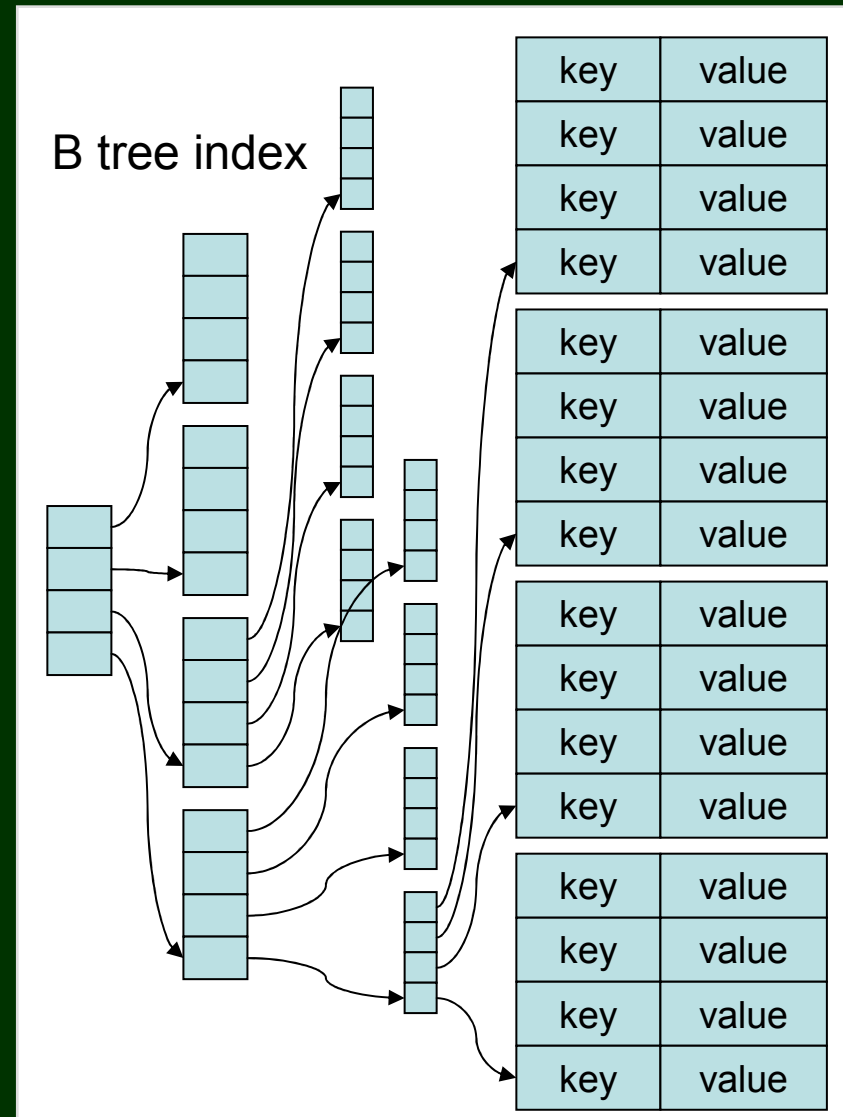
B tree index

| key | value |
|---|---|
| key | value |
| key | value |
| key | value |

| key | value |
|---|---|
| key | value |
| key | value |
| key | value |

| key | value |
|---|---|
| key | value |
| key | value |
| key | value |

| key | value |
|---|---|
| key | value |
| key | value |
| key | value |